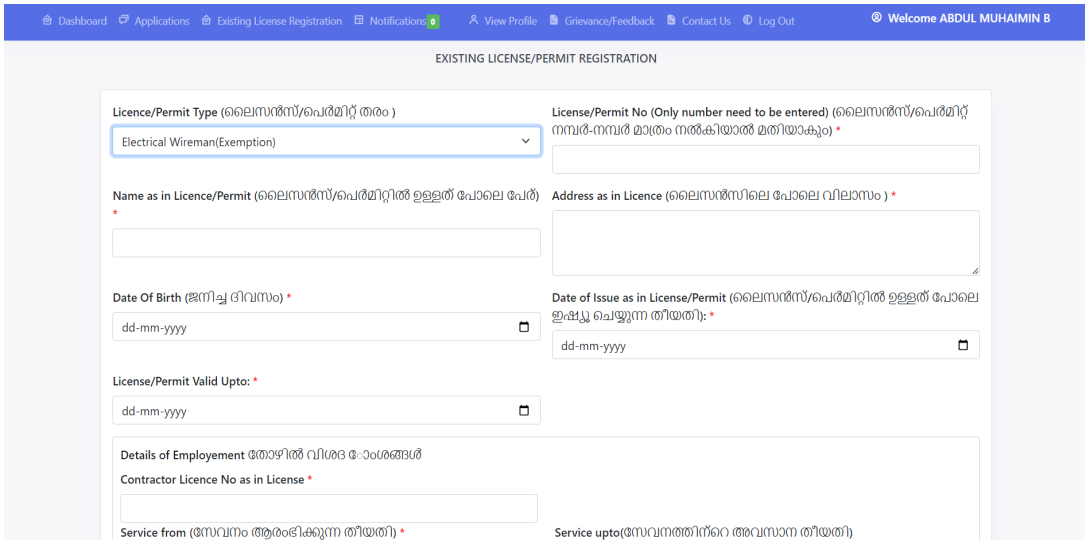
Dashboard Applications Existing License Registration Notifications 0 View Profile Grievance/Feedback Contact Us Log Out Welcome ABDUL MUHAIMIN B

EXISTING LICENSE/PERMIT REGISTRATION

Licence/Permit Type (ലൈസൻസ്/പെർമിറ്റ് തരം )

Electrical Wireman(Exemption)

License/Permit No (Only number need to be entered) (ലൈസൻസ്/പെർമിറ്റ് നമ്പർ-നമ്പർ മാത്രം നൽകിയാൽ മതിയാകും) *

Name as in Licence/Permit (ലൈസൻസ്/പെർമിറ്റിൽ ഉള്ളത് പോലെ പേര്) *

Address as in Licence (ലൈസൻസിലെ പോലെ വിലാസം ) *

Date Of Birth (ജനിച്ച ദിവസം) *

dd-mm-yyyy

Date of Issue as in License/Permit (ലൈസൻസ്/പെർമിറ്റിൽ ഉള്ളത് പോലെ ഇഷ്യൂ ചെയ്യുന്ന തീയതി): *

dd-mm-yyyy

License/Permit Valid Upto: *

dd-mm-yyyy

Details of Employement തൊഴിൽ വിശദ ാംശങ്ങൾ

Contractor Licence No as in License *

Service from (സേവനം ആരംഭിക്കുന്ന തീയതി) *

Service upto(സേവനത്തിന്റെ അവസാന തീയതി)